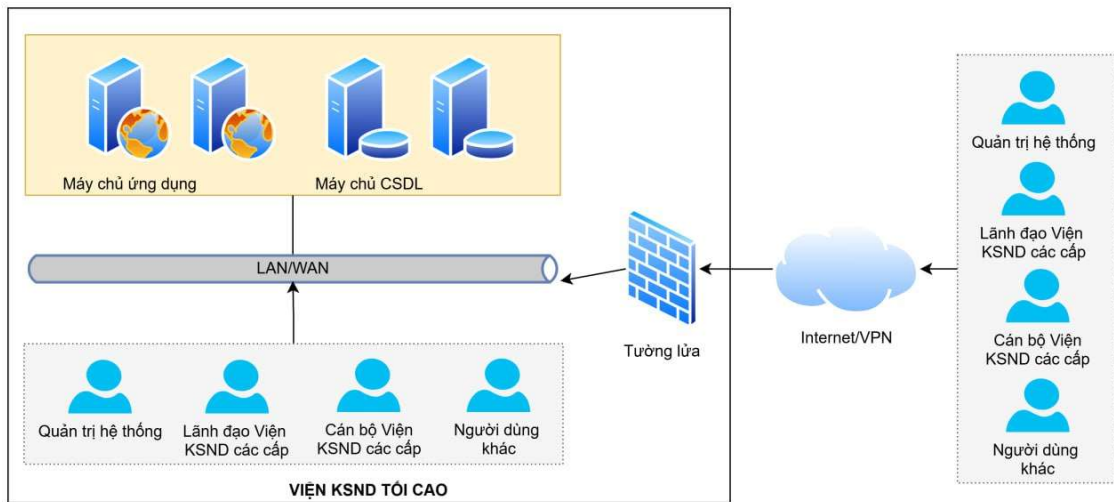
Máy chủ ứng dụng

Máy chủ CSDL

LAN/WAN

Quản trị hệ thống

Lãnh đạo Viện KSND các cấp

Cán bộ Viện KSND các cấp

Người dùng khác

VIỆN KSND TỐI CAO

Tường lửa

Internet/VPN

Quản trị hệ thống

Lãnh đạo Viện KSND các cấp

Cán bộ Viện KSND các cấp

Người dùng khác